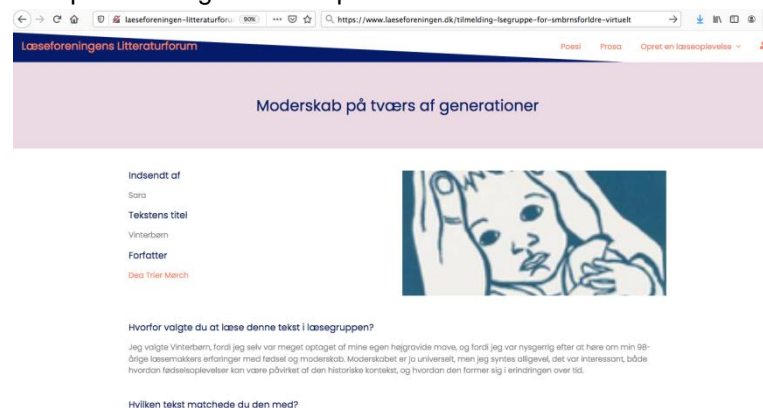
laeseforeningen-litteraturforu 90% https://www.laeseforeningen.dk/tilmelding-lsegruppe-for-smbrnsforldre-virtuelt

Læseforeningens Litteraturforum

Poesi Prosa Opret en læseoplevelse

Moderskab på tværs af generationer

Indsendt af

Sara

Tekstens titel

Vinterbørn

Forfatter

Dea Trier Mørch

Hvorfor valgte du at læse denne tekst i læsegruppen?

Jeg valgte Vinterbørn, fordi jeg selv var meget optaget af mine egen højgravide mave, og fordi jeg var nysgerrig efter at høre om min 98-årige læsemakkers erfaringer med fødsel og moderskab. Moderskabet er jo universelt, men jeg syntes alligevel, det var interessant, både hvordan fødselsoplevelser kan være påvirket af den historiske kontekst, og hvordan den former sig i erindringen over tid.

Hvilken tekst matchede du den med?